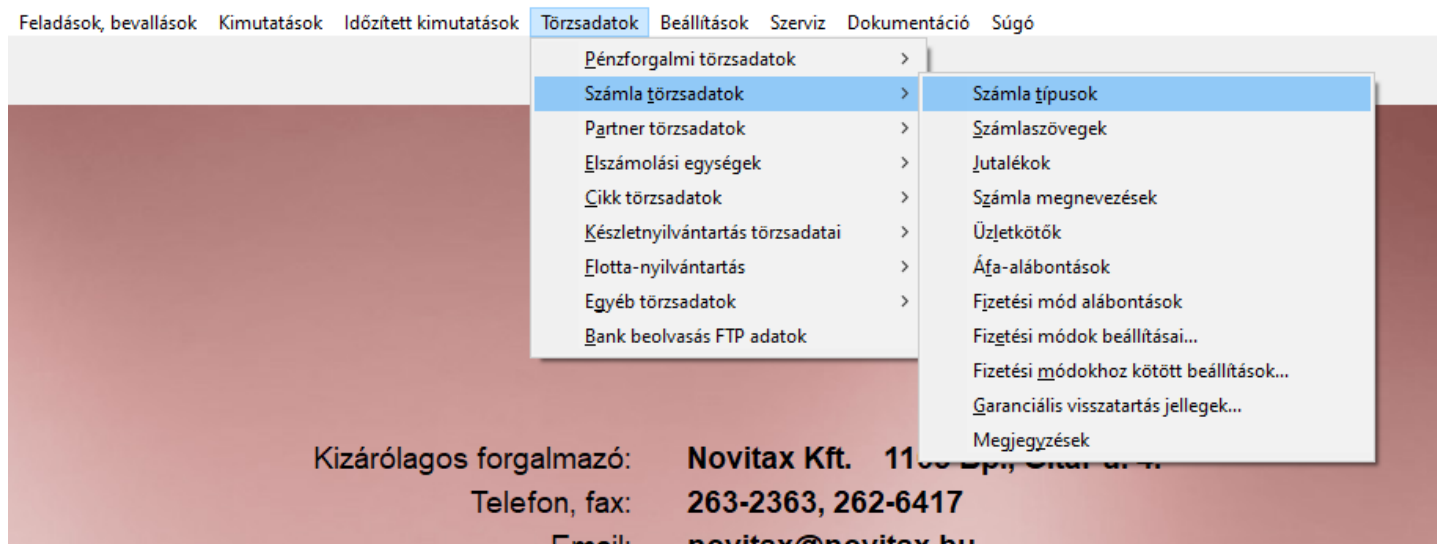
Feladások, bevallások Kimutatások Időzített kimutatások Törzsadatok Beállítások Szerviz Dokumentáció Súgó

Pénzforgalmi törzsadatok
Számla törzsadatok
Partner törzsadatok
Elszámolási egységek
Cikk törzsadatok
Készletnyilvántartás törzsadatai
Flotta-nyilvántartás
Egyéb törzsadatok
Bank beolvasás FTP adatok

Számla típusok
Számlaszövegek
Jutalékok
Számla megnevezések
Üzletkötők
Áfa-alábontások
Fizetési mód alábontások
Fizetési módok beállításai...
Fizetési módokhoz kötött beállítások...
Garanciális visszatartás jellegek...
Megjegyzések

Kizárólagos forgalmazó: Novitax Kft. 11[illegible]
Telefon, fax: 263-2363, 262-6417
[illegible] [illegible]